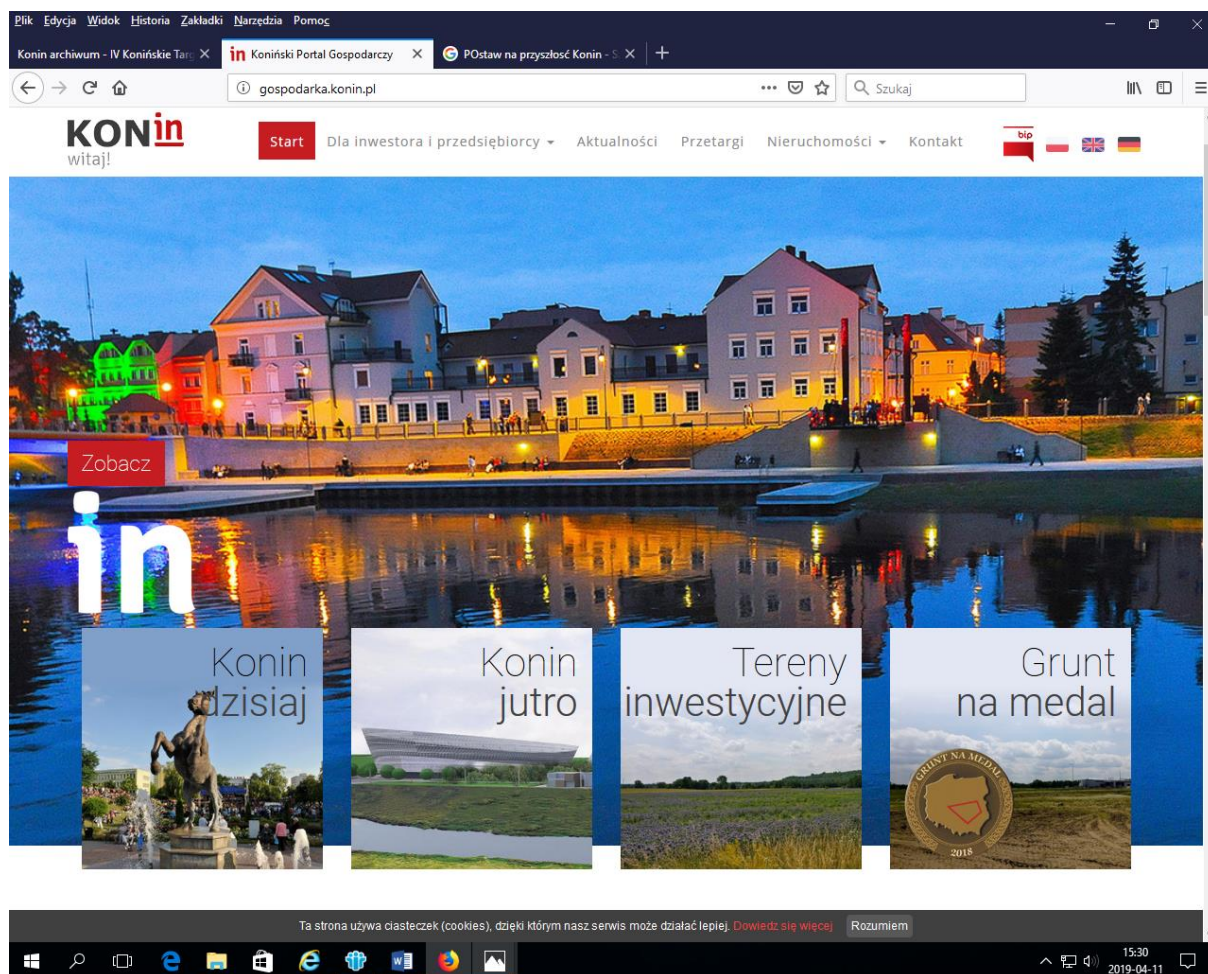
Plik Edycja Widok Historia Zakładki Narzędzia Pomoc

Konin archiwum - IV Konińskie Targ ✕ | in Koniński Portal Gospodarczy ✕ | POstaw na przyszłość Konin - ✕ | +

gospodarka.konin.pl

Szukaj

KONin
witaj!

Start | Dla inwestora i przedsiębiorcy | Aktualności | Przetargi | Nieruchomości | Kontakt

bip

Zobacz

in

Konin dzisiaj

Konin jutro

Tereny inwestycyjne

Grunt na medal

GRUNT NA MEDAL
2018

Ta strona używa ciasteczek (cookies), dzięki którym nasz serwis może działać lepiej. Dowiedz się więcej | Rozumiem

15:30
2019-04-11